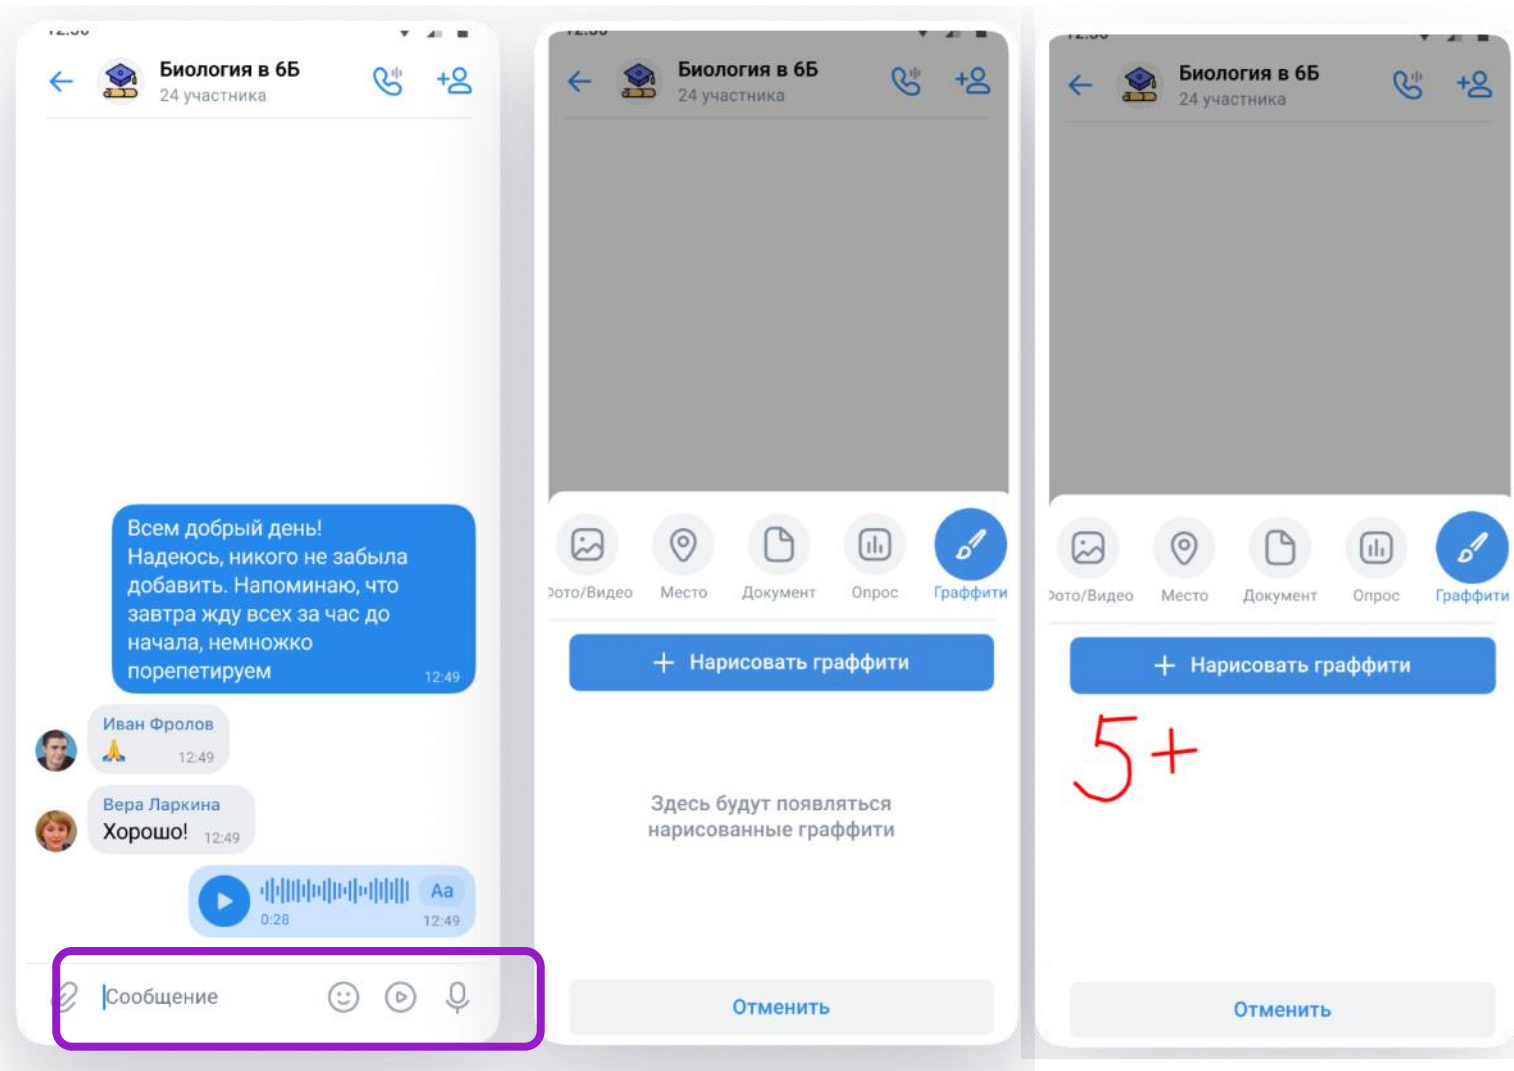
Биология в 6Б
24 участника

Всем добрый день!
Надеюсь, никого не забыла добавить. Напоминаю, что завтра жду всех за час до начала, немножко порепетируем 12:49

Иван Фролов
🙏 12:49

Вера Ларкина
Хорошо! 12:49

0:28 Aa 12:49

Сообщение

Биология в 6Б
24 участника

Фото/Видео Место Документ Опрос Граффити

+ Нарисовать граффити

Здесь будут появляться нарисованные граффити

Отменить

Биология в 6Б
24 участника

Фото/Видео Место Документ Опрос Граффити

+ Нарисовать граффити

5+

Отменить